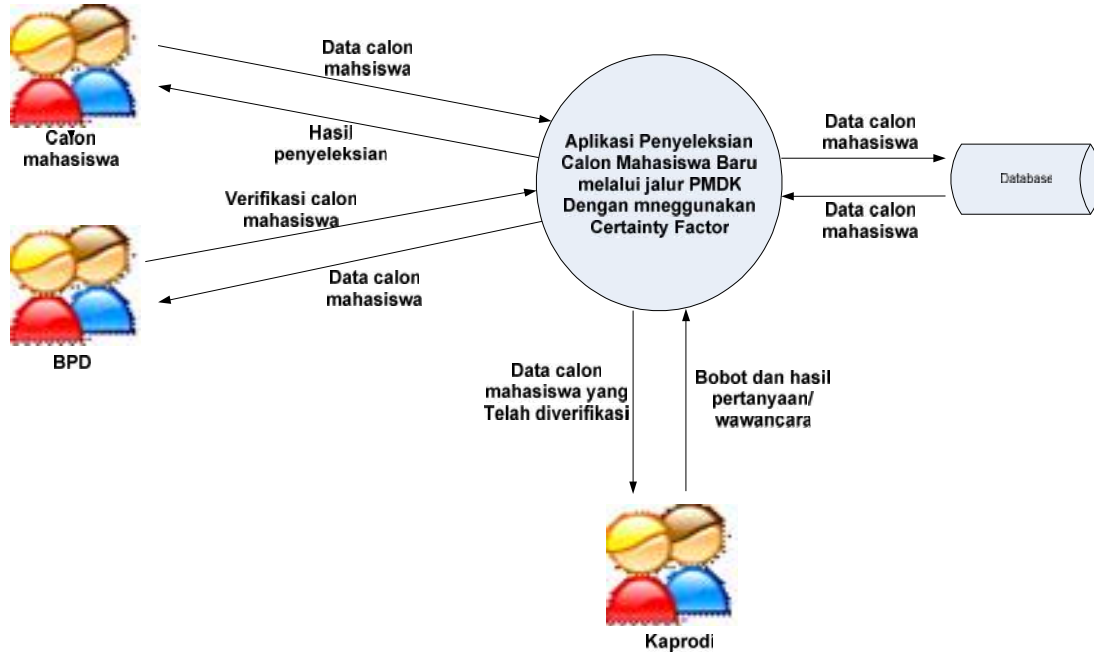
Calon mahasiswa

Data calon mahsiswa

Hasil penyeleksian

Aplikasi Penyeleksian Calon Mahasiswa Baru melalui jalur PMDK Dengan mneggunakan Certainty Factor

Data calon mahasiswa

Database

Data calon mahasiswa

Verifikasi calon mahasiswa

Data calon mahasiswa

BPD

Data calon mahasiswa yang Telah diverifikasi

Bobot dan hasil pertanyaan/ wawancara

Kaprodi